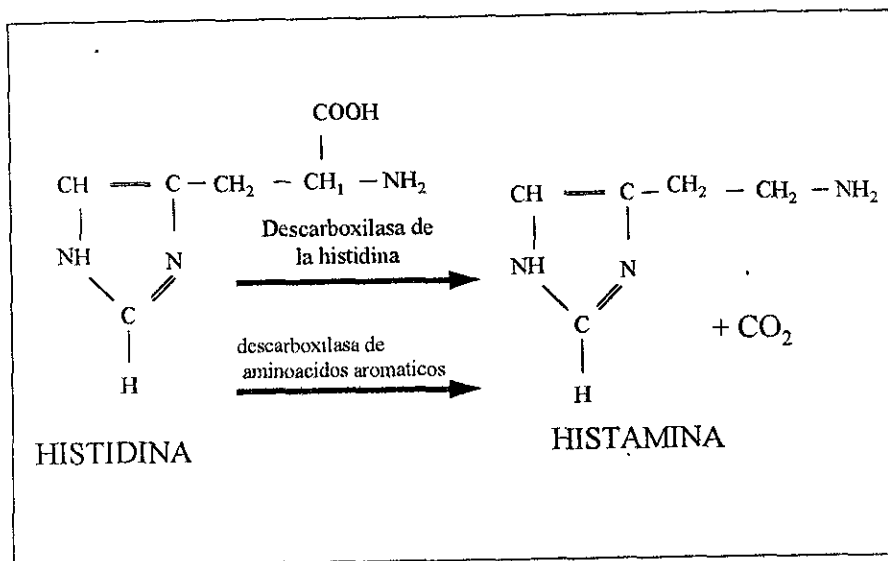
COOH

CH — C — $CH_2$ — $CH_1$ — $NH_2$

NH N

C

H

HISTIDINA

Descarboxilasa de la histidina

descarboxilasa de aminoacidos aromaticos

CH — C — $CH_2$ — $CH_2$ — $NH_2$

NH N

C

H

+ $CO_2$

HISTAMINA